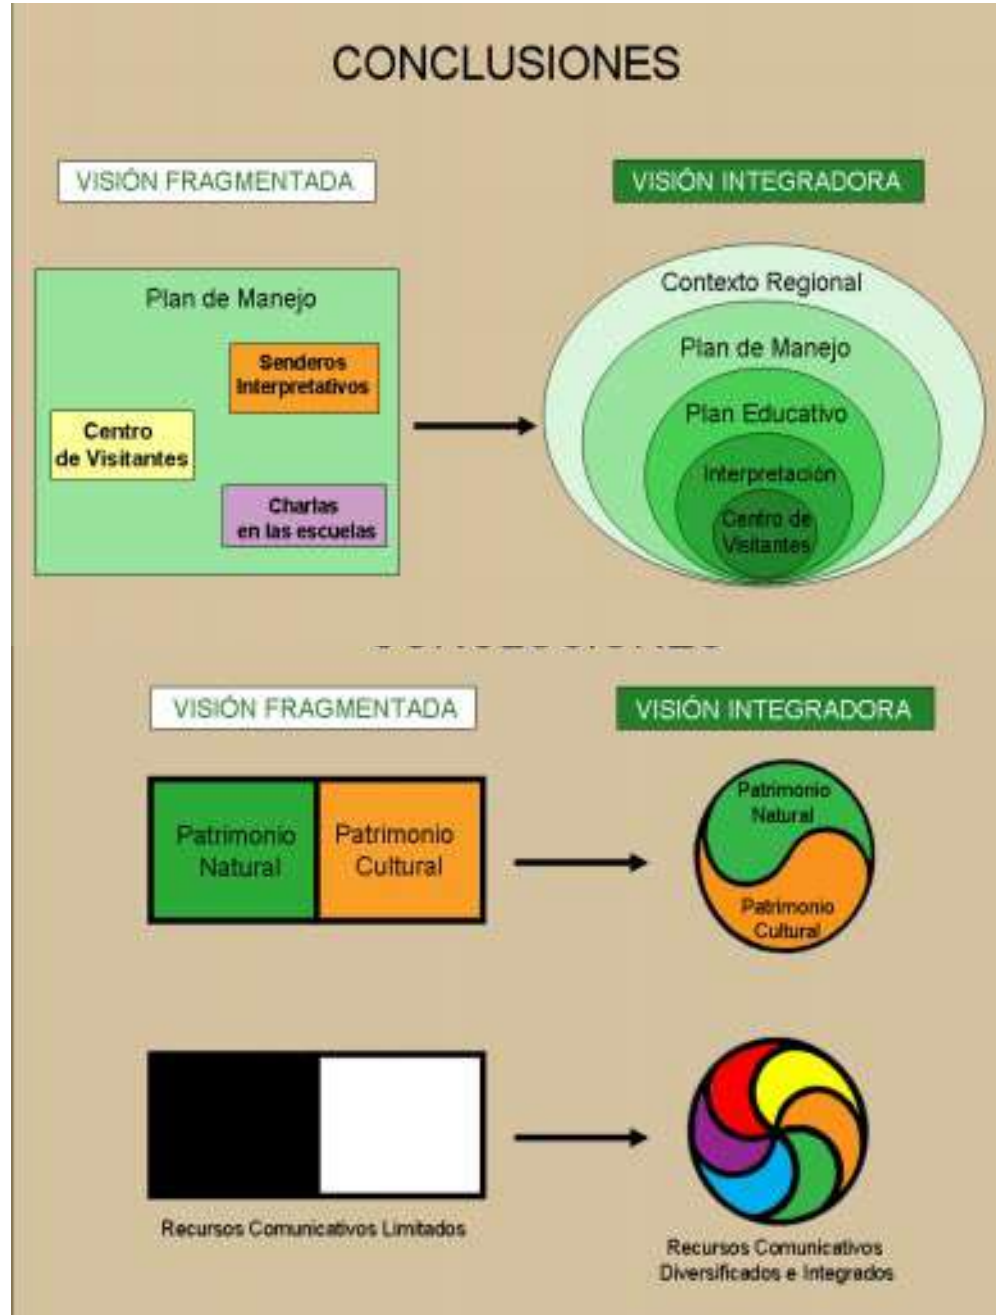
CONCLUSIONES

VISIÓN FRAGMENTADA

VISIÓN INTEGRADORA

Plan de Manejo

Senderos Interpretativos

Centro de Visitantes

Charlas en las escuelas

Contexto Regional

Plan de Manejo

Plan Educativo

Interpretación

Centro de Visitantes

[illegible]

VISIÓN FRAGMENTADA

VISIÓN INTEGRADORA

Patrimonio Natural

Patrimonio Cultural

Patrimonio Natural

Patrimonio Cultural

Recursos Comunicativos Limitados

Recursos Comunicativos Diversificados e Integrados